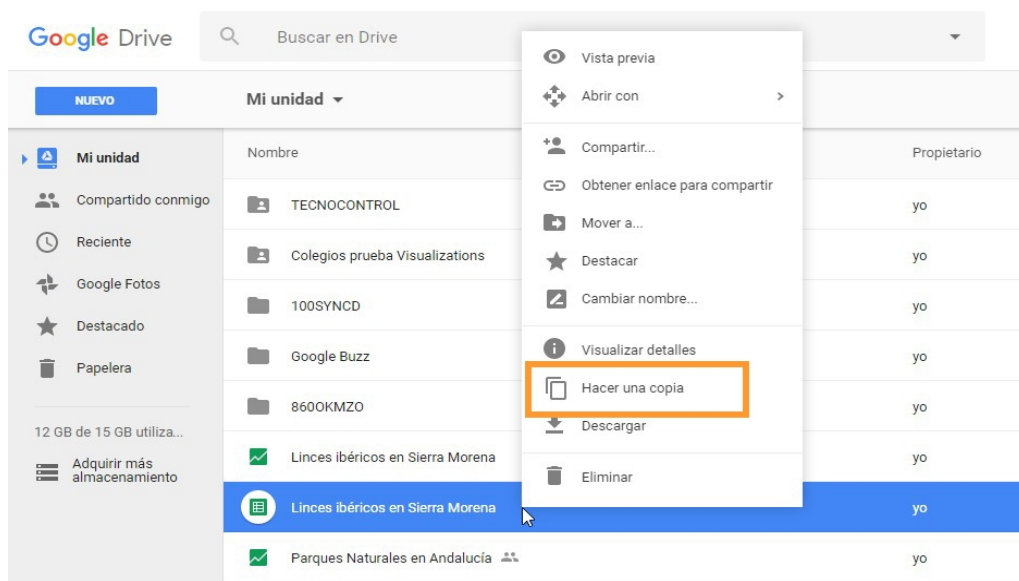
Google Drive

Buscar en Drive

NUEVO

Mi unidad

Mi unidad
Compartido conmigo
Reciente
Google Fotos
Destacado
Papelera

12 GB de 15 GB utiliza...

Adquirir más almacenamiento

Nombre

Propietario

TECNOCONTROL
Colegios prueba Visualizations
100SYNCD
Google Buzz
8600KMZO
Linces ibéricos en Sierra Morena
Linces ibéricos en Sierra Morena
Parques Naturales en Andalucía

yo
yo
yo
yo
yo
yo
yo
yo

Vista previa
Abrir con
Compartir...
Obtener enlace para compartir
Mover a...
Destacar
Cambiar nombre...
Visualizar detalles
Hacer una copia
Descargar
Eliminar